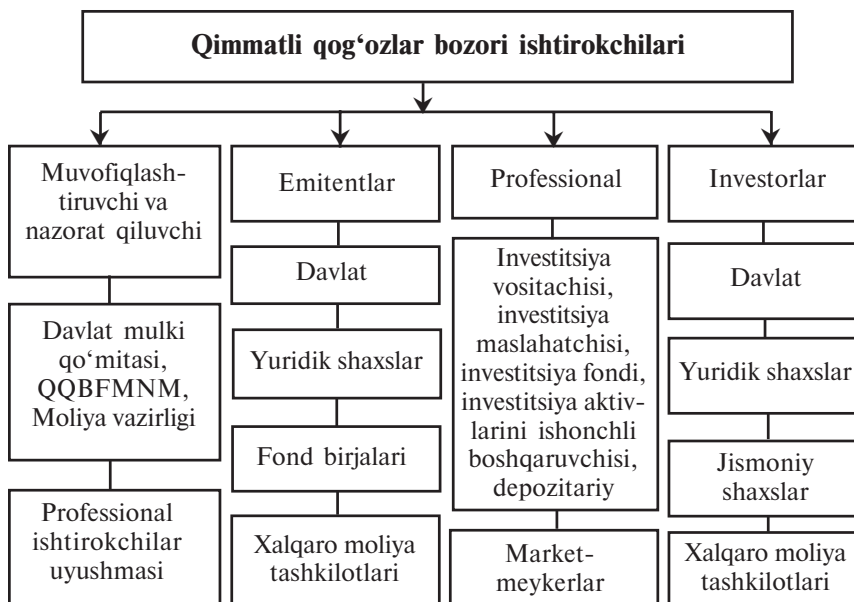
Qimmatli qog‘ozlar bozori ishtirokchilari

Muvofiqlashtiruvchi va nazorat qiluvchi

Davlat mulki qo‘mitasi, QQBFMNM, Moliya vazirligi

Professional ishtirokchilar uyushmasi

Emitentlar

Davlat

Yuridik shaxslar

Fond birjalari

Xalqaro moliya tashkilotlari

Professional

Investitsiya vositachisi, investitsiya maslahatchisi, investitsiya fondi, investitsiya aktivlarini ishonchli boshqaruvchisi, depozitariy

Market-meykerlar

Investorlar

Davlat

Yuridik shaxslar

Jismoniy shaxslar

Xalqaro moliya tashkilotlari